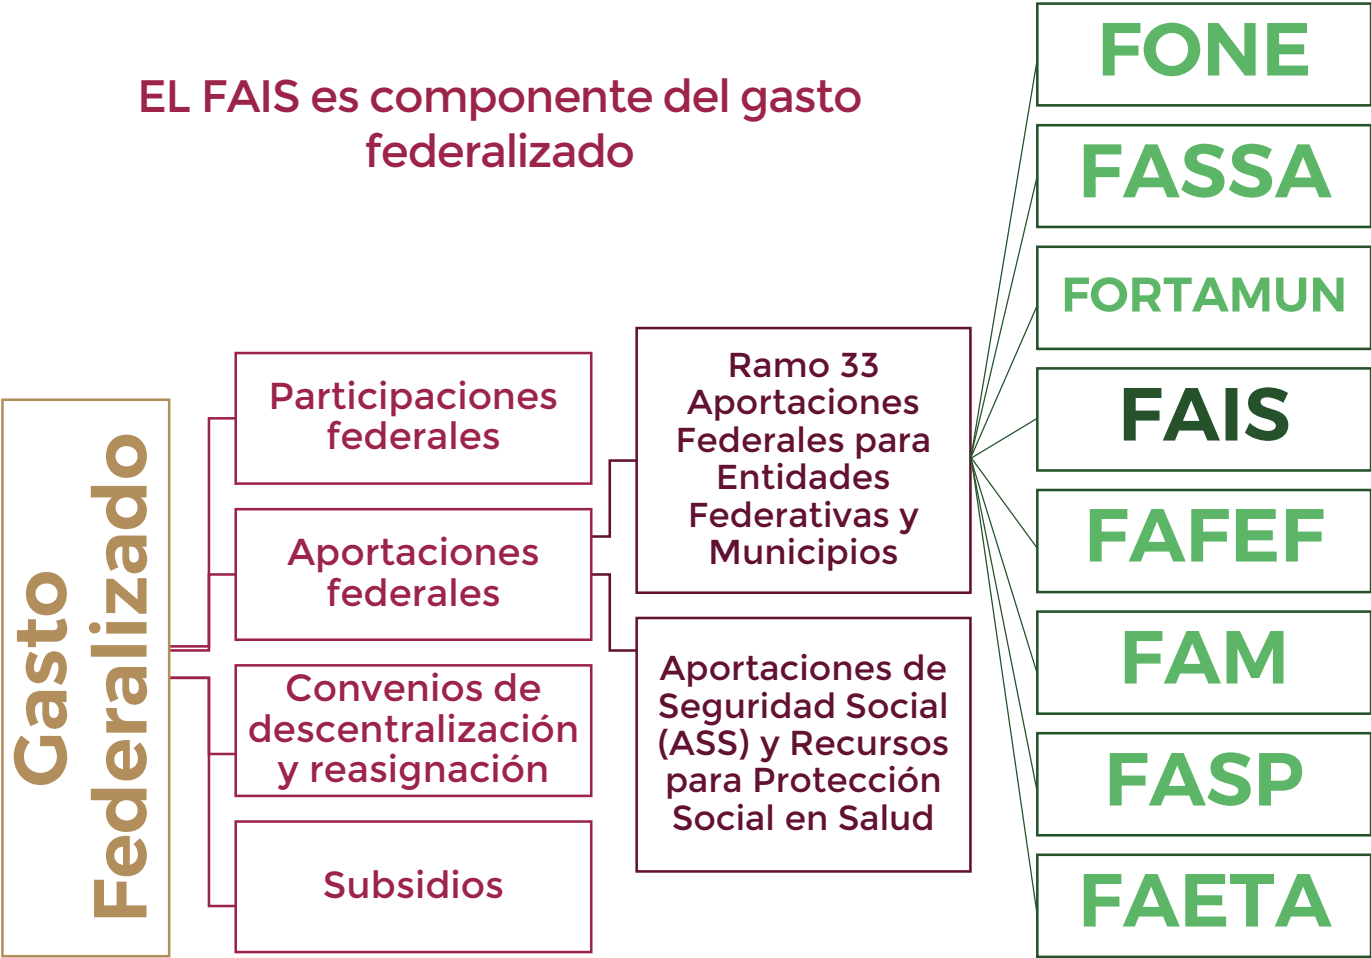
EL FAIS es componente del gasto federalizado

Gasto Federalizado

Participaciones federales

Aportaciones federales

Convenios de descentralización y reasignación

Subsidios

Ramo 33 Aportaciones Federales para Entidades Federativas y Municipios

Aportaciones de Seguridad Social (ASS) y Recursos para Protección Social en Salud

FONE

FASSA

FORTAMUN

FAIS

FAFEF

FAM

FASP

FAETA